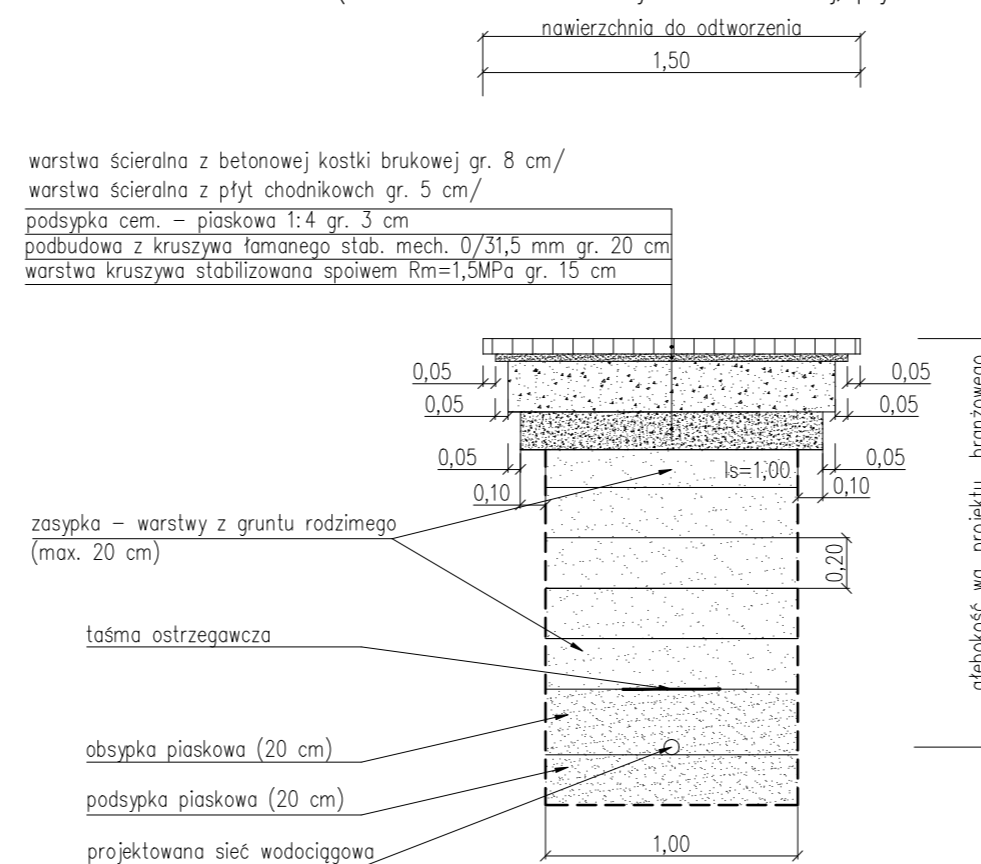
nawierzchnia do odtworzenia
1,50

warstwa ścieralna z betonowej kostki brukowej gr. 8 cm/
warstwa ścieralna z płyt chodnikowych gr. 5 cm/
podsypka cem. – piaskowa 1:4 gr. 3 cm
podbudowa z kruszywa łamanego stab. mech. 0/31,5 mm gr. 20 cm
warstwa kruszywa stabilizowana spoiwem Rm=1,5MPa gr. 15 cm

0,05
0,05
0,05
0,10
0,05
0,05
0,05
0,10
Is=1,00
0,20

zasypka – warstwy z gruntu rodzimego (max. 20 cm)

taśma ostrzegawcza

obsypka piaskowa (20 cm)

podsypka piaskowa (20 cm)

projektowana sieć wodociągowa

1,00

głębokość wg projektu branżowego